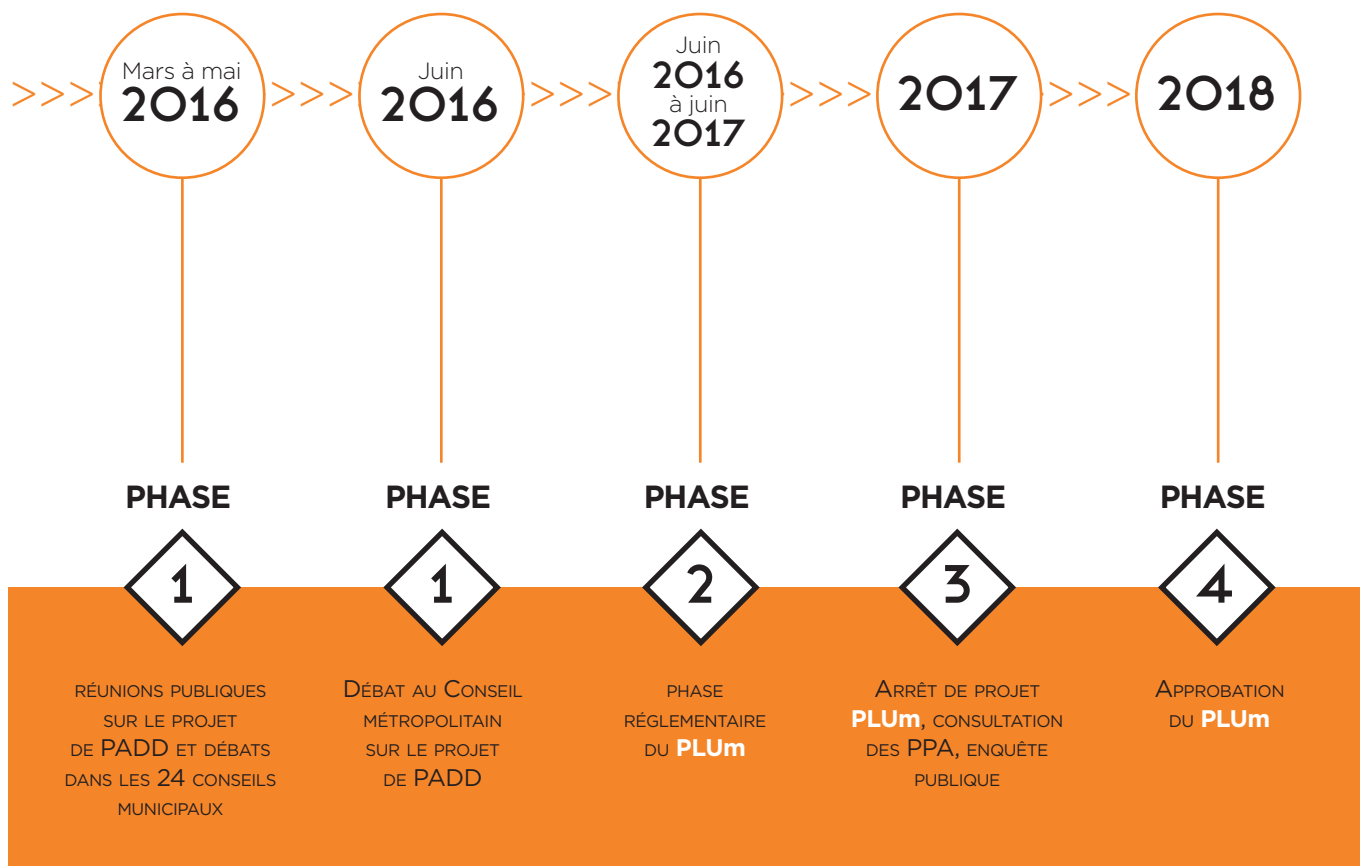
>>> Mars à mai 2016 >>> Juin 2016 >>> Juin 2016 à juin 2017 >>> 2017 >>> 2018

PHASE
1
réunions publiques sur le projet de PADD et débats dans les 24 conseils municipaux

PHASE
1
Débat au Conseil métropolitain sur le projet de PADD

PHASE
2
phase réglementaire du PLUm

PHASE
3
Arrêt de projet PLUm, consultation des PPA, enquête publique

PHASE
4
Approbation du PLUm